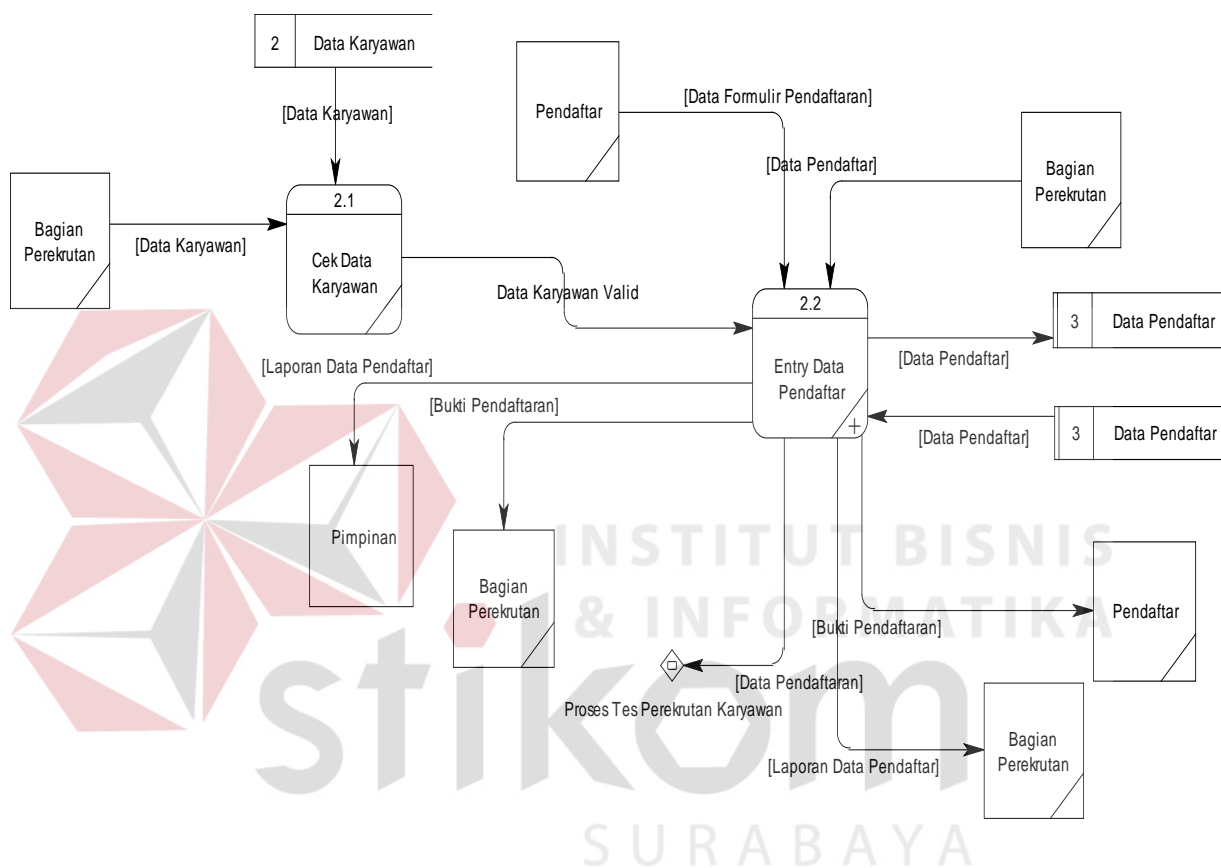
2 Data Karyawan

[Data Karyawan]

Pendaftar

[Data Formulir Pendaftaran]

[Data Pendaftar]

Bagian Perekrutan

Bagian Perekrutan

[Data Karyawan]

2.1

Cek Data Karyawan

Data Karyawan Valid

2.2

Entry Data Pendaftar

3 Data Pendaftar

[Data Pendaftar]

[Laporan Data Pendaftar]

[Bukti Pendaftaran]

[Data Pendaftar]

3 Data Pendaftar

Pimpinan

Bagian Perekrutan

INSTITUT BISNIS & INFORMATIKA

Pendaftar

[Bukti Pendaftaran]

[Data Pendaftaran]

Proses Tes Perekrutan Karyawan

Bagian Perekrutan

[Laporan Data Pendaftar]

stikom

SURABAYA